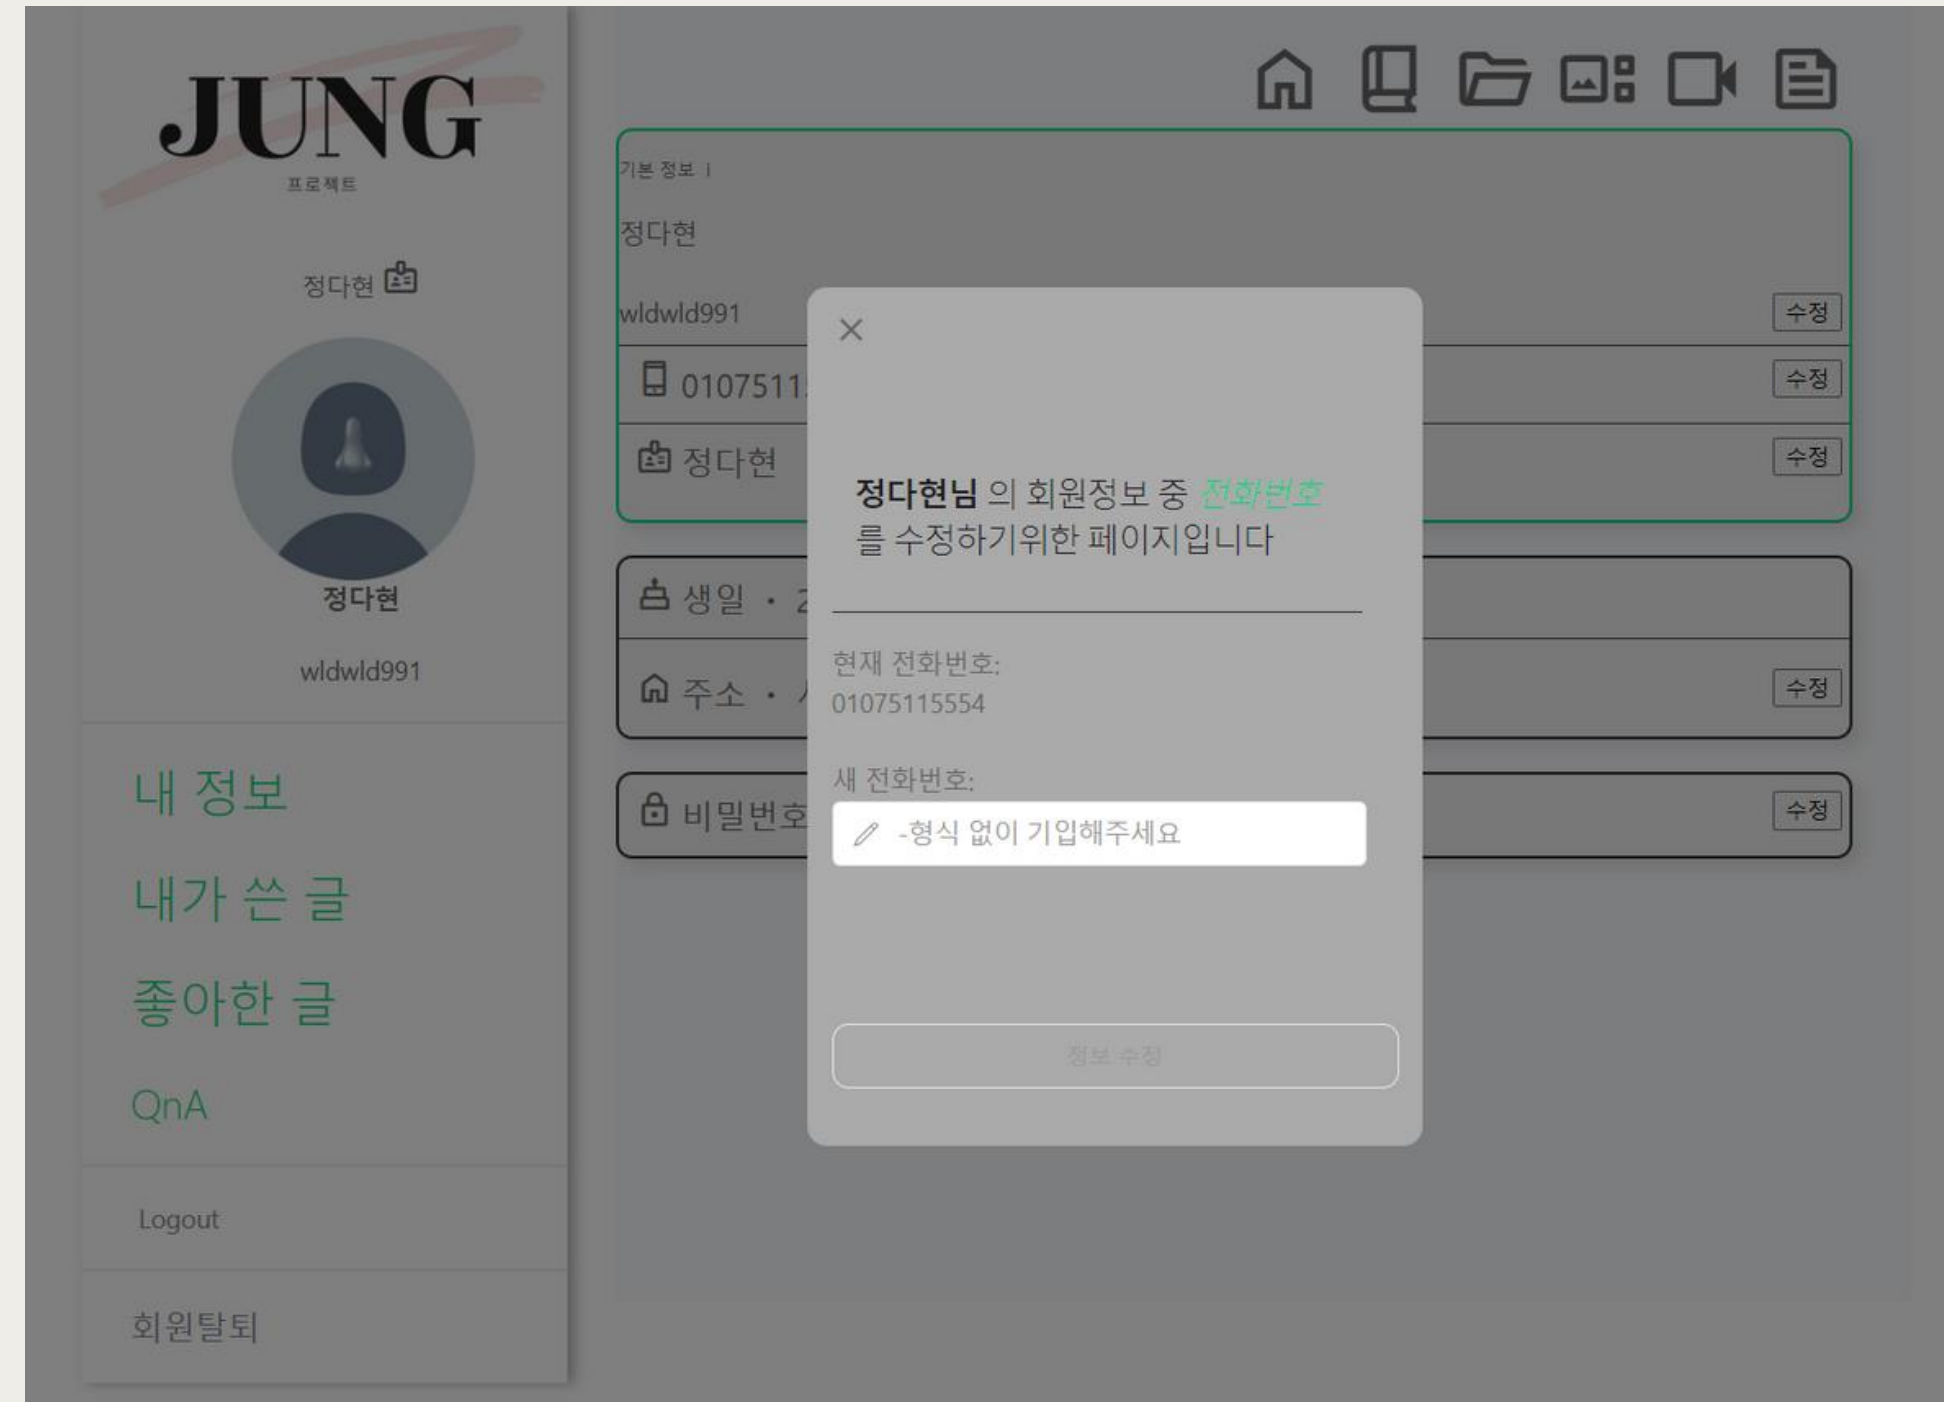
JUNG
프로젝트

정다현

정다현

wldwld991

내 정보

내가 쓴 글

좋아한 글

QnA

Logout

회원탈퇴

기본 정보 |

정다현

wldwld991 수정

01075111 수정

정다현 수정

생일 · 2

주소 · 수정

비밀번호 수정

×

정다현님 의 회원정보 중 전화번호 를 수정하기위한 페이지입니다

현재 전화번호:
01075115554

새 전화번호:

-형식 없이 기입해주세요

정보 수정